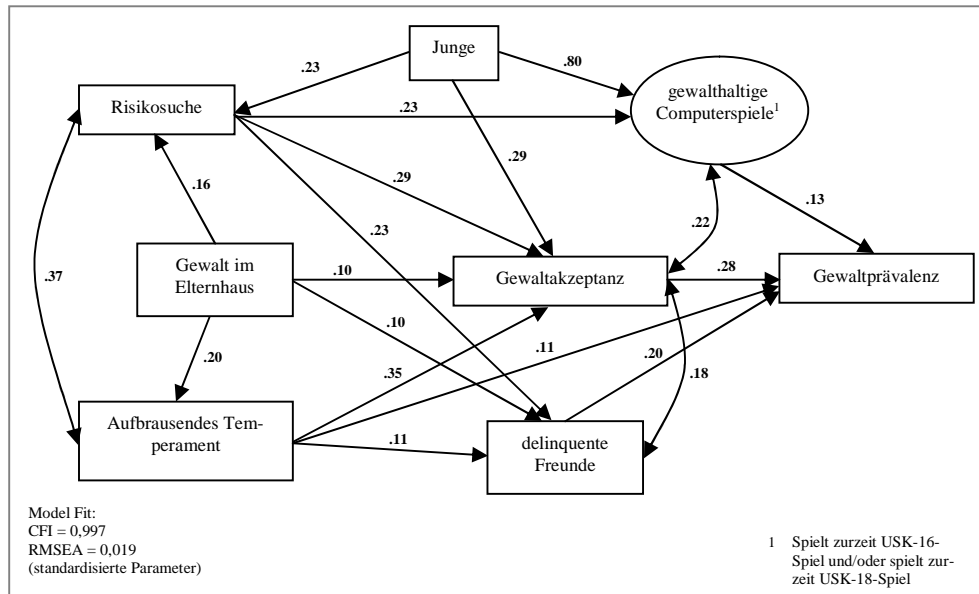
Junge

.23

.80

Risikosuche

.23

gewalthaltige Computerspiele$^1$

.29

.16

.29

.13

.23

.22

.37

Gewalt im Elternhaus

.10

Gewaltakzeptanz

.28

Gewaltprävalenz

.10

.20

.11

.35

.20

.18

Aufbrausendes Temperament

.11

delinquente Freunde

Model Fit:
CFI = 0,997
RMSEA = 0,019
(standardisierte Parameter)

1 Spielt zurzeit USK-16-Spiel und/oder spielt zurzeit USK-18-Spiel